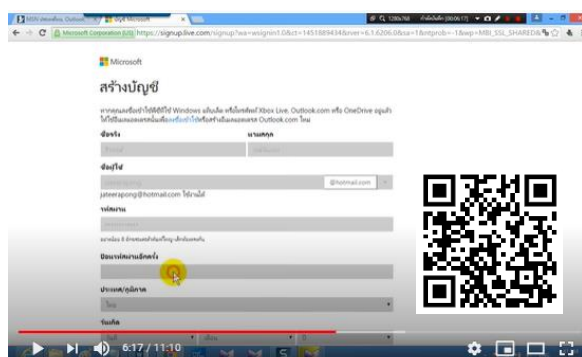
MSN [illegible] Outlook | สมัคร Microsoft

Microsoft Corporation [US] | https://signup.live.com/signup?wa=wsignin1.0&ct=1451889434&rver=6.1.6206.0&wa=1&ntprob=-1&wp=MBI_SSL_SHARED&

Microsoft

สร้างบัญชี

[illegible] Windows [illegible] Xbox Live, Outlook.com หรือ OneDrive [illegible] Outlook.com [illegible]

ชื่อจริง

นามสกุล

ชื่อผู้ใช้

@hotmail.com

jateerapong@hotmail.com ใช้งานได้

รหัสผ่าน

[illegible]

ป้อนรหัสผ่านอีกครั้ง

ประเทศ/ภูมิภาค

ไทย

วันเกิด

6:17 / 11:10